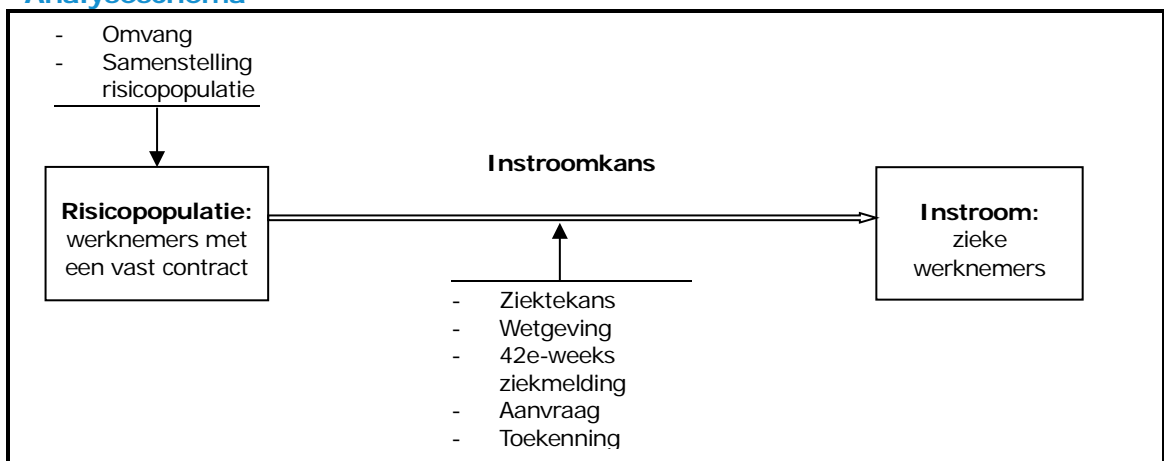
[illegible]

- Omvang
- Samenstelling risicopopulatie

Instroomkans

Risicopopulatie: werknemers met een vast contract

Instroom: zieke werknemers

- Ziektekans
- Wetgeving
- 42e-weeks ziekmelding
- Aanvraag
- Toekenning